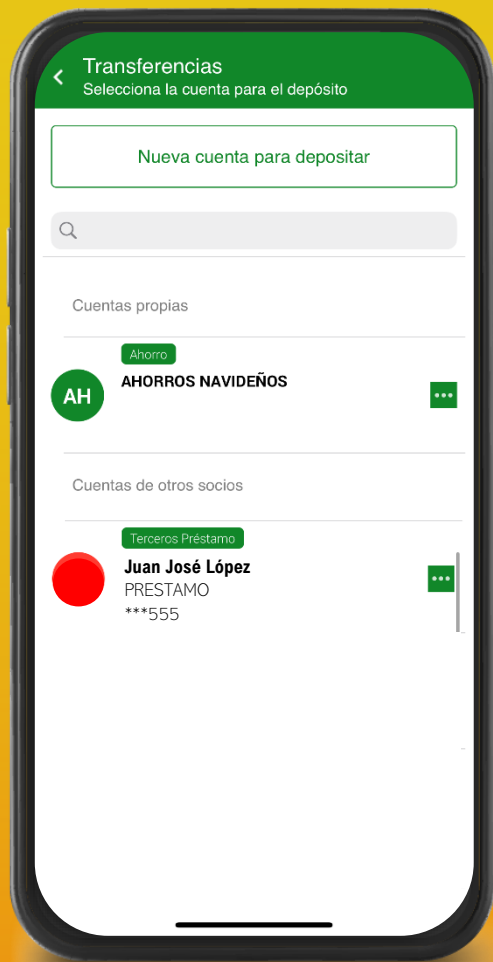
Transferencias
Selecciona la cuenta para el depósito

Nueva cuenta para depositar

Cuentas propias

Ahorro
AH
AHORROS NAVIDEÑOS

Cuentas de otros socios

Terceros Préstamo
Juan José López
PRESTAMO
***555